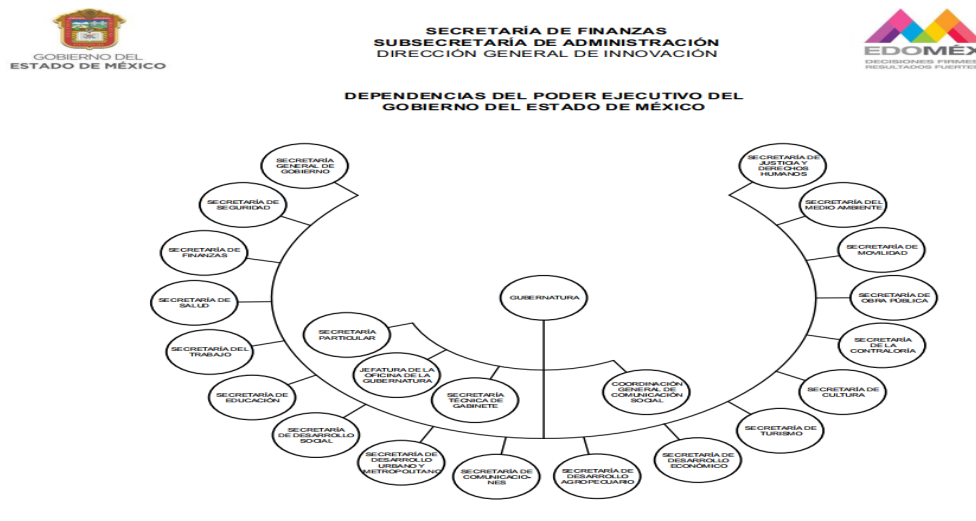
GOBIERNO DEL
ESTADO DE MÉXICO

SECRETARÍA DE FINANZAS
SUBSECRETARÍA DE ADMINISTRACIÓN
DIRECCIÓN GENERAL DE INNOVACIÓN

EDOMÉX
DECISIONES FIRMES
RESULTADOS FUERTES

DEPENDENCIAS DEL PODER EJECUTIVO DEL GOBIERNO DEL ESTADO DE MÉXICO

GUBERNATURA

SECRETARÍA GENERAL DE GOBIERNO

SECRETARÍA DE SEGURIDAD

SECRETARÍA DE FINANZAS

SECRETARÍA DE SALUD

SECRETARÍA DEL TRABAJO

SECRETARÍA DE EDUCACIÓN

SECRETARÍA DE DESARROLLO SOCIAL

SECRETARÍA DE DESARROLLO URBANO Y METROPOLITANO

SECRETARÍA DE COMUNICACIONES

SECRETARÍA DE DESARROLLO AGROPECUARIO

SECRETARÍA DE DESARROLLO ECONÓMICO

SECRETARÍA DE TURISMO

SECRETARÍA DE CULTURA

SECRETARÍA DE LA CONTRALORÍA

SECRETARÍA DE OBRA PÚBLICA

SECRETARÍA DE MOVILIDAD

SECRETARÍA DEL MEDIO AMBIENTE

SECRETARÍA DE JUSTICIA Y DERECHOS HUMANOS

SECRETARÍA PARTICULAR

JEFATURA DE LA OFICINA DE LA GUBERNATURA

SECRETARÍA TÉCNICA DE GABINETE

COORDINACIÓN GENERAL DE COMUNICACIÓN SOCIAL